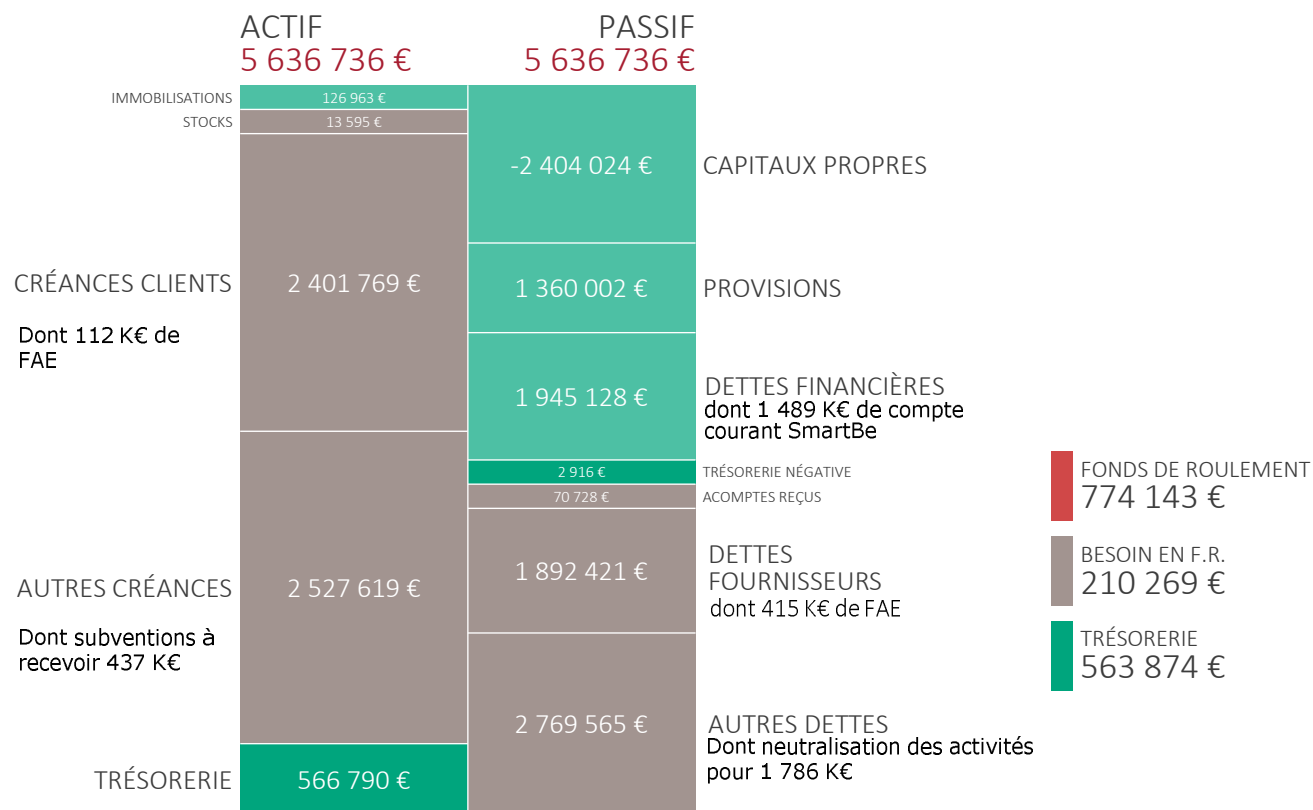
ACTIF
5 636 736 €

PASSIF
5 636 736 €

IMMOBILISATIONS 126 963 €
STOCKS 13 595 €
CRÉANCES CLIENTS 2 401 769 €
Dont 112 K€ de FAE
AUTRES CRÉANCES 2 527 619 €
Dont subventions à recevoir 437 K€
TRÉSORERIE 566 790 €

-2 404 024 € CAPITAUX PROPRES
1 360 002 € PROVISIONS
1 945 128 € DETTES FINANCIÈRES
dont 1 489 K€ de compte courant SmartBe
2 916 € TRÉSORERIE NÉGATIVE
70 728 € ACOMPTES REÇUS
1 892 421 € DETTES FOURNISSEURS
dont 415 K€ de FAE
2 769 565 € AUTRES DETTES
Dont neutralisation des activités pour 1 786 K€

FONDS DE ROULEMENT
774 143 €
BESOIN EN F.R.
210 269 €
TRÉSORERIE
563 874 €